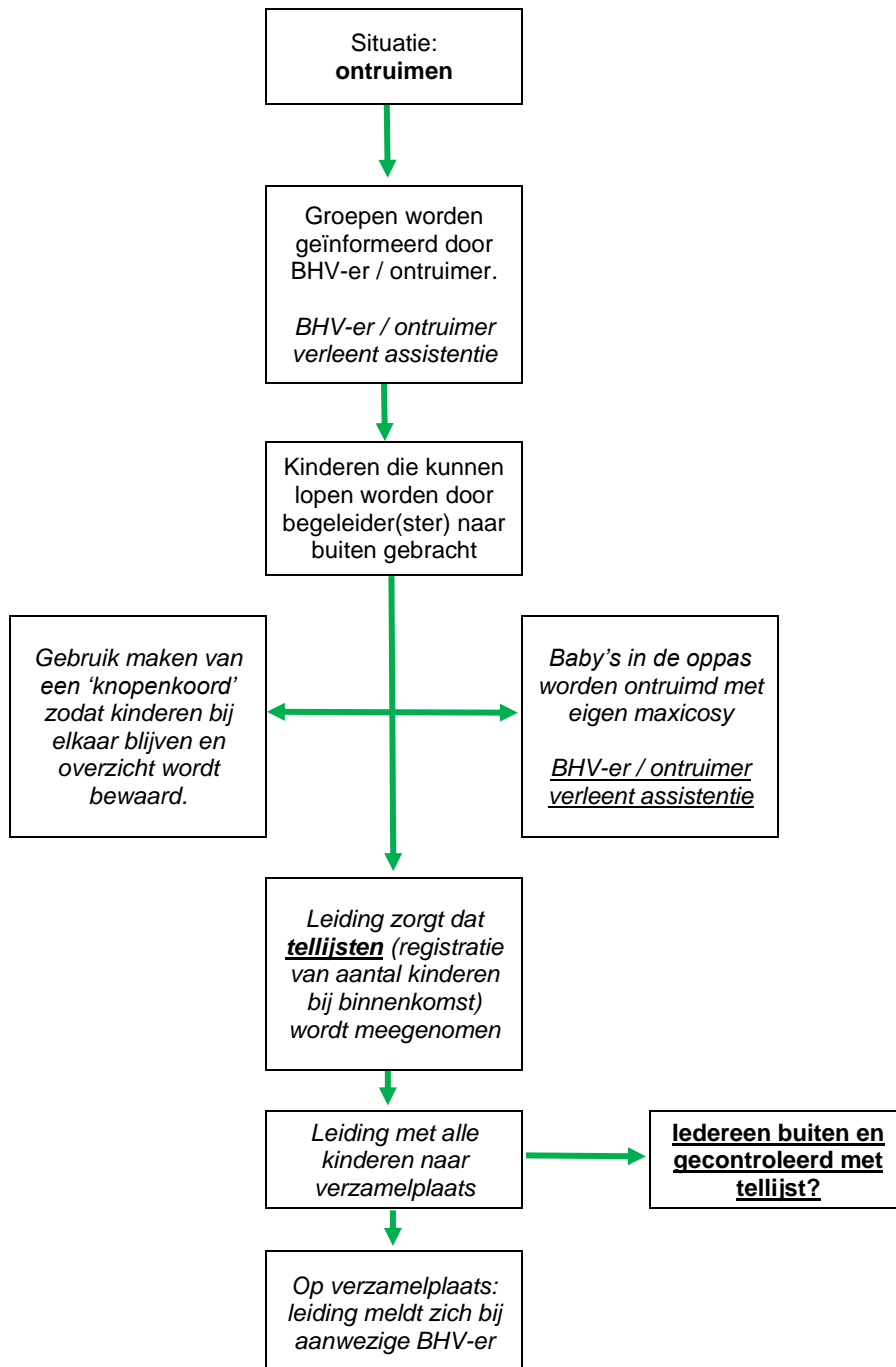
Situatie:
**ontruimen**

Groepen worden geïnformeerd door BHV-er / ontruimer.

*BHV-er / ontruimer verleent assistentie*

Kinderen die kunnen lopen worden door begeleider(ster) naar buiten gebracht

*Gebruik maken van een 'knopenkoord' zodat kinderen bij elkaar blijven en overzicht wordt bewaard.*

*Baby's in de oppas worden ontruimd met eigen maxicosy*

*BHV-er / ontruimer verleent assistentie*

*Leiding zorgt dat **tellijsten** (registratie van aantal kinderen bij binnenkomst) wordt meegenomen*

*Leiding met alle kinderen naar verzamelplaats*

**Iedereen buiten en gecontroleerd met tellijst?**

*Op verzamelplaats: leiding meldt zich bij aanwezige BHV-er*